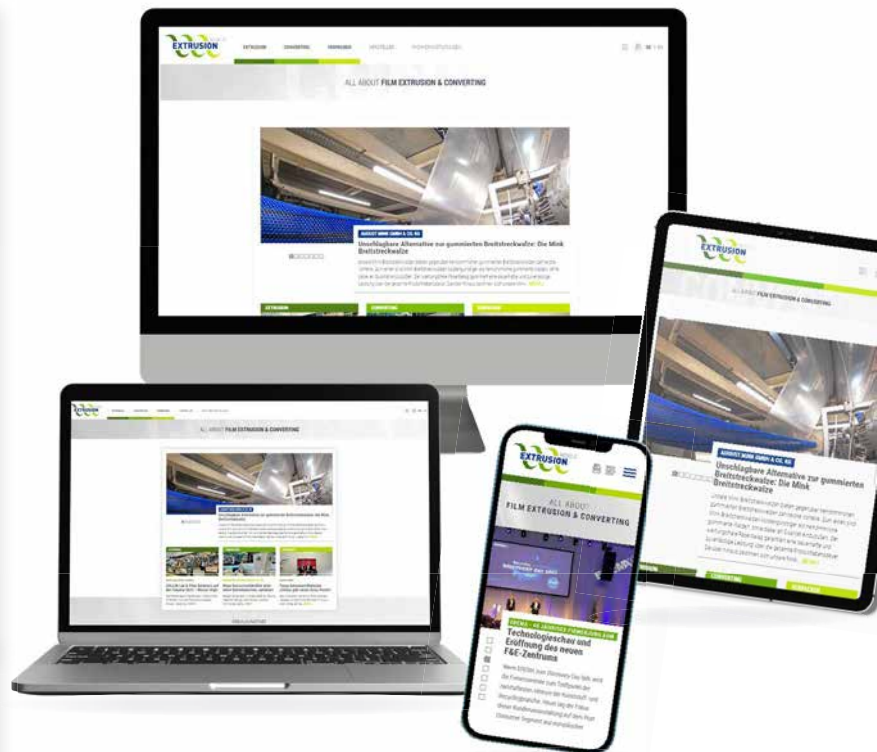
EXTRUSION

EXTRUSION CONVERTING VERPACKUNG

ALL ABOUT FILM EXTRUSION & CONVERTING

AUGUST MINK GMBH & CO. KG

Unschlagbare Alternative zur gummierten Breitstreckwalze: Die Mink Breitstreckwalze

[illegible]

EXTRUSION CONVERTING VERPACKUNG

EXTRUSION

ALL ABOUT FILM EXTRUSION & CONVERTING

AUGUST MINK GMBH & CO. KG

Unschlagbare Alternative zur gummierten Breitstreckwalze: Die Mink Breitstreckwalze

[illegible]

CONVERTING VERPACKUNG

EXTRUSION

ALL ABOUT FILM EXTRUSION & CONVERTING

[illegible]

EXTRUSION

ALL ABOUT FILM EXTRUSION & CONVERTING

Technologieschau und Eröffnung des neuen F&E-Zentrums

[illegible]